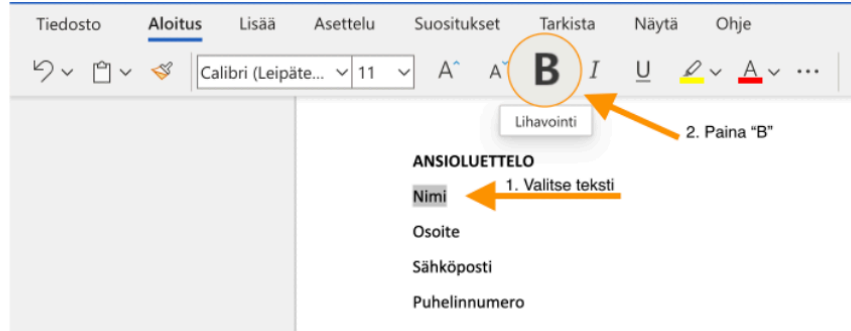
Tiedosto Aloitus Lisää Asettelu Suositukset Tarkista Näytä Ohje

Calibri (Leipäte... 11 A A B I U A ···

Lihavointi

2. Paina “B”

ANSIOLUETTELO

1. Valitse teksti

Nimi

Osoite

Sähköposti

Puhelinnumero